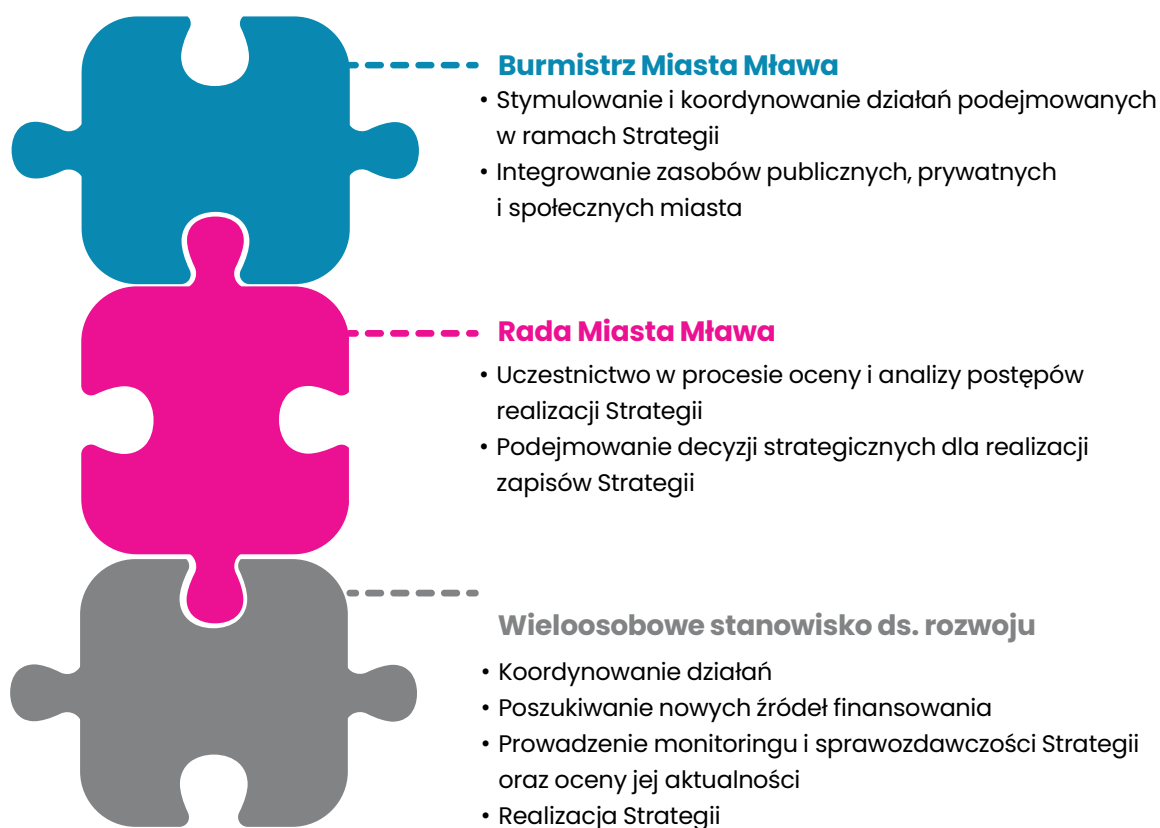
Burmistrz Miasta Mława

• Stymulowanie i koordynowanie działań podejmowanych w ramach Strategii
• Integrowanie zasobów publicznych, prywatnych i społecznych miasta

Rada Miasta Mława

• Uczestnictwo w procesie oceny i analizy postępów realizacji Strategii
• Podejmowanie decyzji strategicznych dla realizacji zapisów Strategii

Wieloosobowe stanowisko ds. rozwoju

• Koordynowanie działań
• Poszukiwanie nowych źródeł finansowania
• Prowadzenie monitoringu i sprawozdawczości Strategii oraz oceny jej aktualności
• Realizacja Strategii